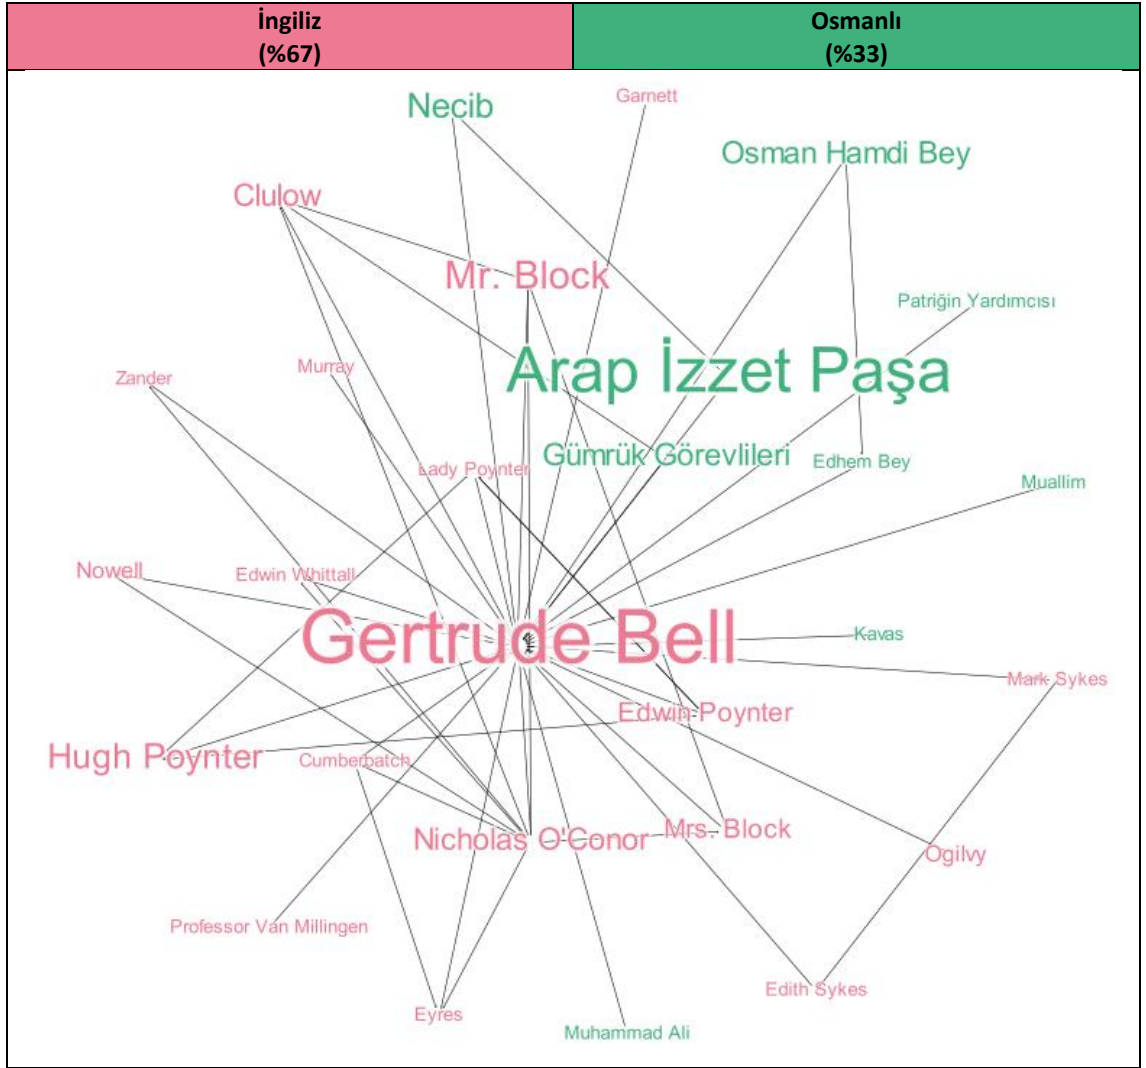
| İngiliz (%67) | Osmanlı (%33) |
|---|---|

Necib
Garnett
Osman Hamdi Bey
Clulow
Mr. Block
Patriğin Yardımcısı
Zander
Murray
Arap İzzet Paşa
Gümrük Görevlileri
Lady Poynter
Edhem Bey
Muallim
Nowell
Edwin Whittall
Gertrude Bell
Kavas
Mark Sykes
Edwin Poynter
Hugh Poynter
Cumberbatch
Nicholas O'Conor
Mrs. Block
Ogilvy
Professor Van Millingen
Edith Sykes
Eyres
Muhammad Ali